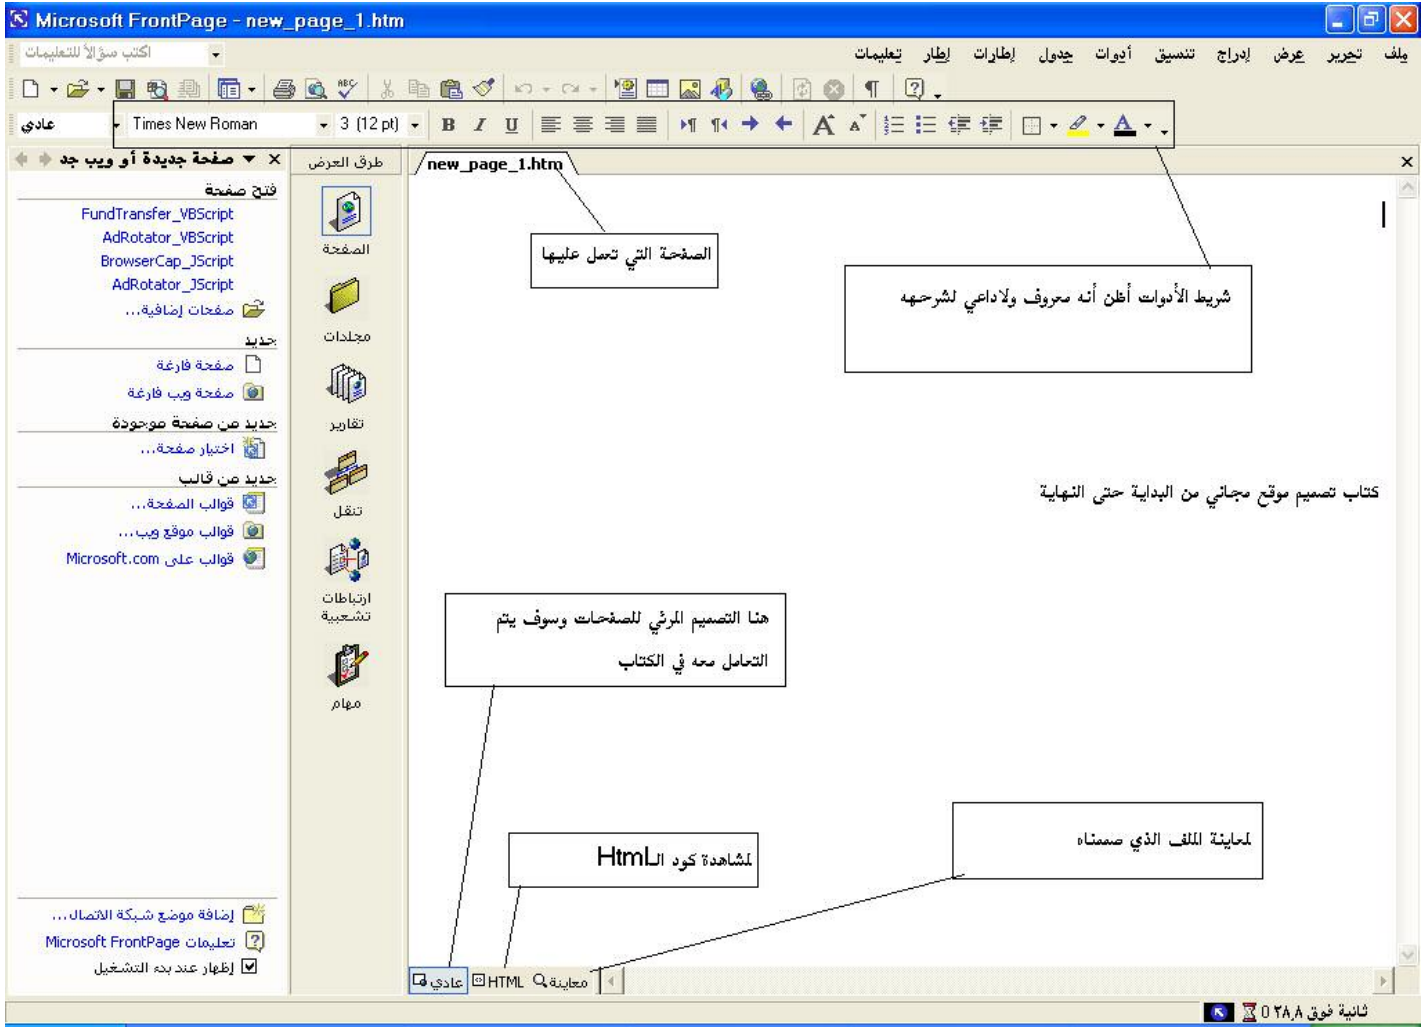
Microsoft FrontPage - new_page_1.htm

اكتب سؤالاً للتعليمات

ملف تحرير عرض إدراج تنسيق أدوات جدول إطارات إطار تعليمات

عادي Times New Roman 3 (12 pt) B I U

صفحة جديدة أو ويب جد

فتح صفحة
FundTransfer_VBScript
AdRotator_VBScript
BrowserCap_JScript
AdRotator_JScript
صفحات إضافية...

جديد
صفحة فارغة
صفحة ويب فارغة

جديد من صفحة موجودة
اختيار صفحة...

جديد من قالب
قوالب الصفحة...
قوالب موقع ويب...
قوالب على Microsoft.com

إضافة موضع شبكة الاتصال...
تعليمات Microsoft FrontPage
إظهار عند بدء التشغيل

طرق العرض
الصفحة
مجلدات
تقارير
تنقل
ارتباطات تشعبية
مهام

new_page_1.htm

الصفحة التي تعمل عليها

شريط الأدوات أظن أنه معروف ولاداعي لشرحهه

كتاب تصميم موقع مجاني من البداية حتى النهاية

هنا التصميم المرئي للصفحات وسوف يتم التعامل معه في الكتاب

لمعاينة الملف الذي صممناه

لمشاهدة كود الـHtml

عادي HTML معاينة

ثانية فوق ٠ ٢٨,٨